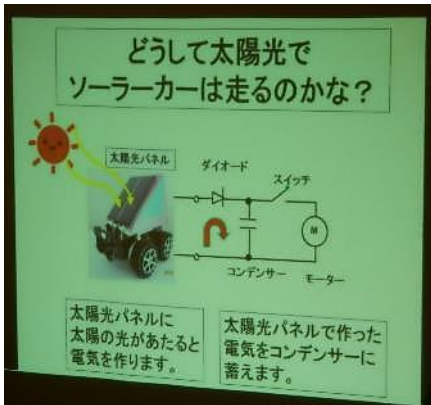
どうして太陽光で
ソーラーカーは走るのかな？

太陽光パネル

ダイオード

スイッチ

M

コンデンサー

モーター

太陽光パネルに太陽の光があたると電気を作ります。

太陽光パネルで作った電気をコンデンサーに蓄えます。